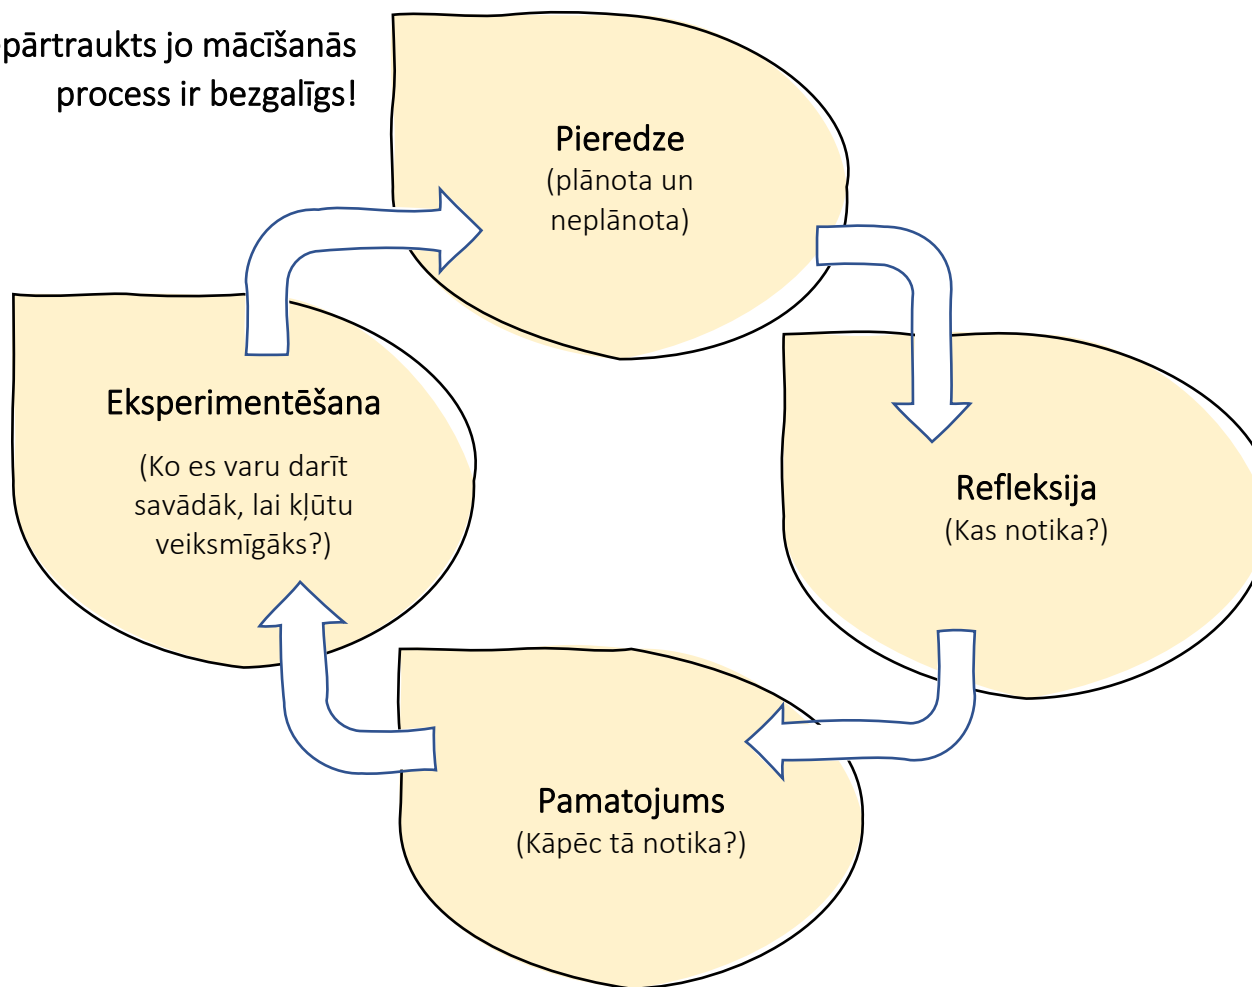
pārtraukts jo mācīšanās process ir bezgalīgs!

Pieredze
(plānota un neplānota)

Refleksija
(Kas notika?)

Pamatojums
(Kāpēc tā notika?)

Eksperimentēšana
(Ko es varu darīt savādāk, lai kļūtu veiksmīgāks?)